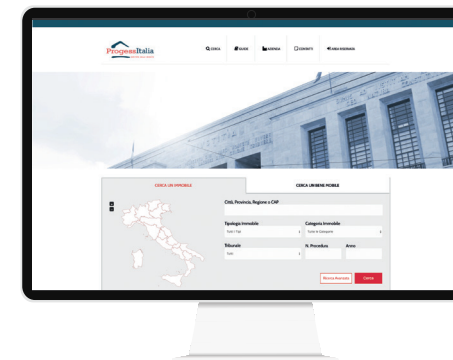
ProgessItalia

CERCA
GUIDE
AZIENDA
CONTATTI
AREA RISERVATA

CERCA UN IMMOBILE
CERCA UN BENE MOBILE

Città, Provincia, Regione o CAP

Tipologia immobile
Tutti i Tipi

Categoria immobile
Tutte le Categorie

Tribunale
Tutti

N. Procedura

Anno

Ricerca Avanzata
Cerca